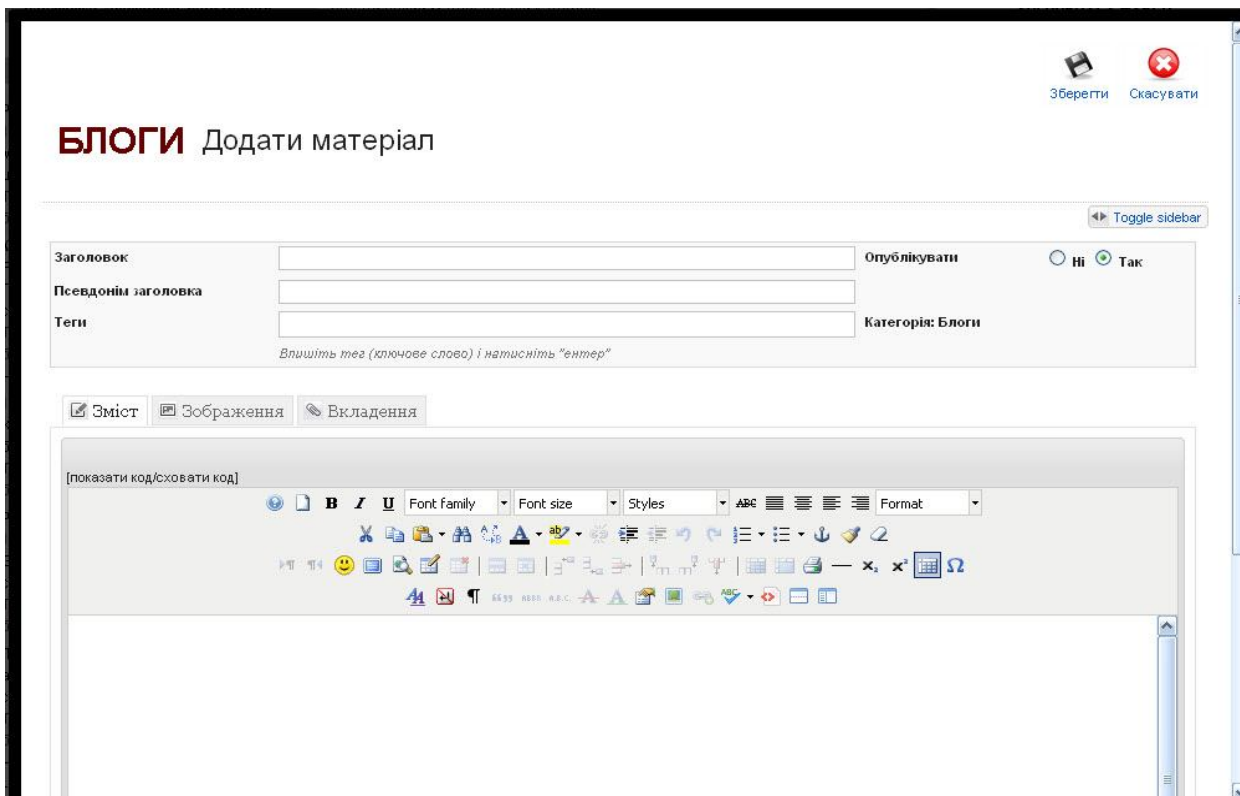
Зберегти Скасувати

БЛОГИ Додати матеріал

Toggle sidebar

Заголовок

Опублікувати

Ні Так

Псевдонім заголовка

Теги

Категорія: Блоги

Впишіть тег (ключове слово) і натисніть "ентер"

Зміст Зображення Вкладення

[показати код/сховати код]

B I U Font family Font size Styles Format